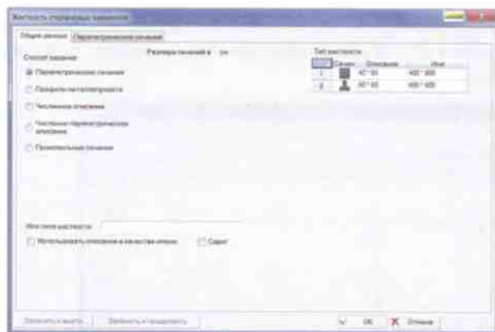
Жесткость стержневых элементов

Общие данные | Параметрические сечения

Способ задания

Параметрические сечения

Профили металлопроката

Численное описание

Численно-параметрическое описание

Пластинчатые сечения

Размеры сечений в: см

Тип жесткости

| | Сечение | Описание | Имя |
|---|---|---|---|
| 1 | | 40 * 60 | 400 * 600 |
| 2 | | 40 * 60 | 400 * 600 |

Имя типа жесткости

Использовать описание в качестве имени

Сдвиг

Применить и выйти | Применить и продолжить | OK | Отмена